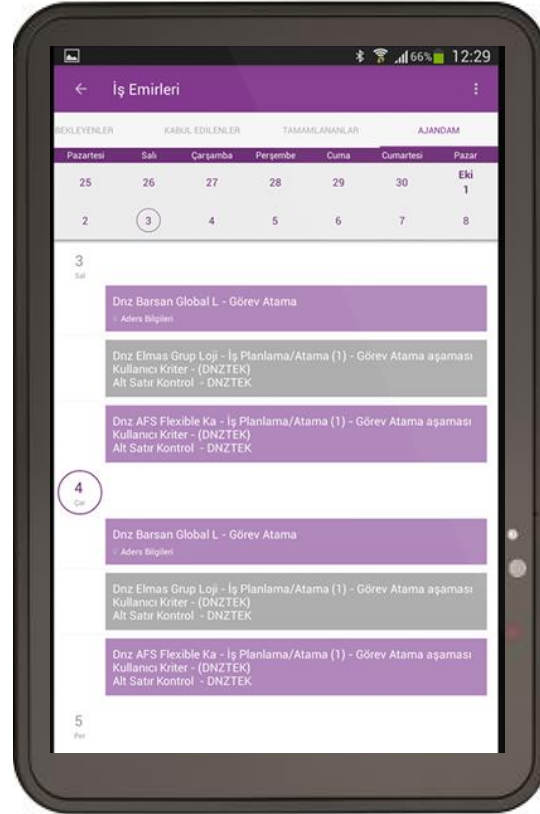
66% 12:29

← İş Emirleri ⋮

BEKLEYENLER KABUL EDİLENLER TAMAMLANANLAR AJANDAM

| Pazartesi | Salı | Çarşamba | Perşembe | Cuma | Cumartesi | Pazar |
|---|---|---|---|---|---|---|
| 25 | 26 | 27 | 28 | 29 | 30 | Eki 1 |
| 2 | 3 | 4 | 5 | 6 | 7 | 8 |

3
Sal

Dnz Barsan Global L - Görev Atama
Aders Bilgileri

Dnz Elmas Grup Loji - İş Planlama/Atama (1) - Görev Atama aşaması
Kullanıcı Kriter - (DNZTEK)
Alt Satır Kontrol - DNZTEK

Dnz AFS Flexible Ka - İş Planlama/Atama (1) - Görev Atama aşaması
Kullanıcı Kriter - (DNZTEK)
Alt Satır Kontrol - DNZTEK

4
Çar

Dnz Barsan Global L - Görev Atama
Aders Bilgileri

Dnz Elmas Grup Loji - İş Planlama/Atama (1) - Görev Atama aşaması
Kullanıcı Kriter - (DNZTEK)
Alt Satır Kontrol - DNZTEK

Dnz AFS Flexible Ka - İş Planlama/Atama (1) - Görev Atama aşaması
Kullanıcı Kriter - (DNZTEK)
Alt Satır Kontrol - DNZTEK

5
Per